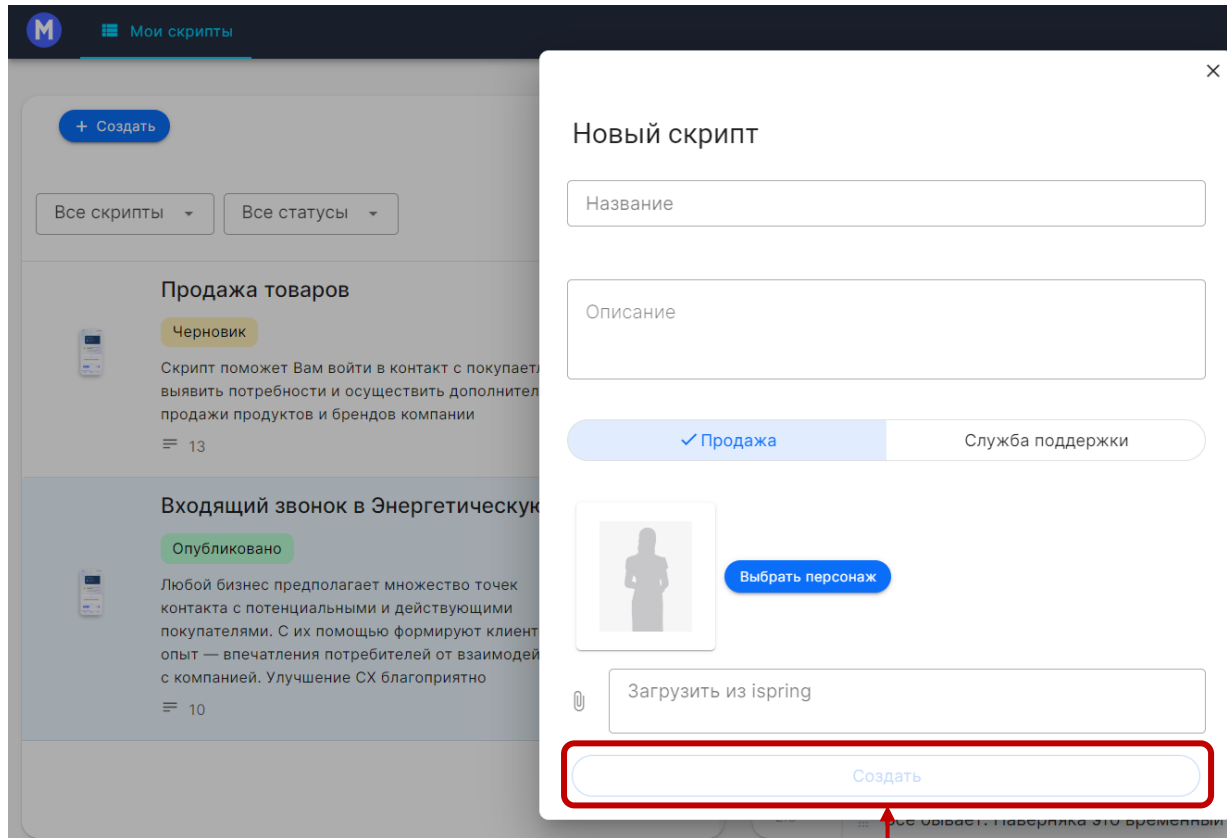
M Мои скрипты

+ Создать

Все скрипты ▾ Все статусы ▾

Продажа товаров

Черновик

Скрипт поможет Вам войти в контакт с покупател выявить потребности и осуществить дополнител продажи продуктов и брендов компании

13

Входящий звонок в Энергетическу

Опубликовано

Любой бизнес предполагает множество точек контакта с потенциальными и действующими покупателями. С их помощью формируют клиент опыт — впечатления потребителей от взаимодей с компанией. Улучшение CX благоприятно

10

×

Новый скрипт

Название

Описание

✓Продажа

Служба поддержки

Выбрать персонаж

Загрузить из ispring

Создать

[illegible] бывает. Наверняка это временный